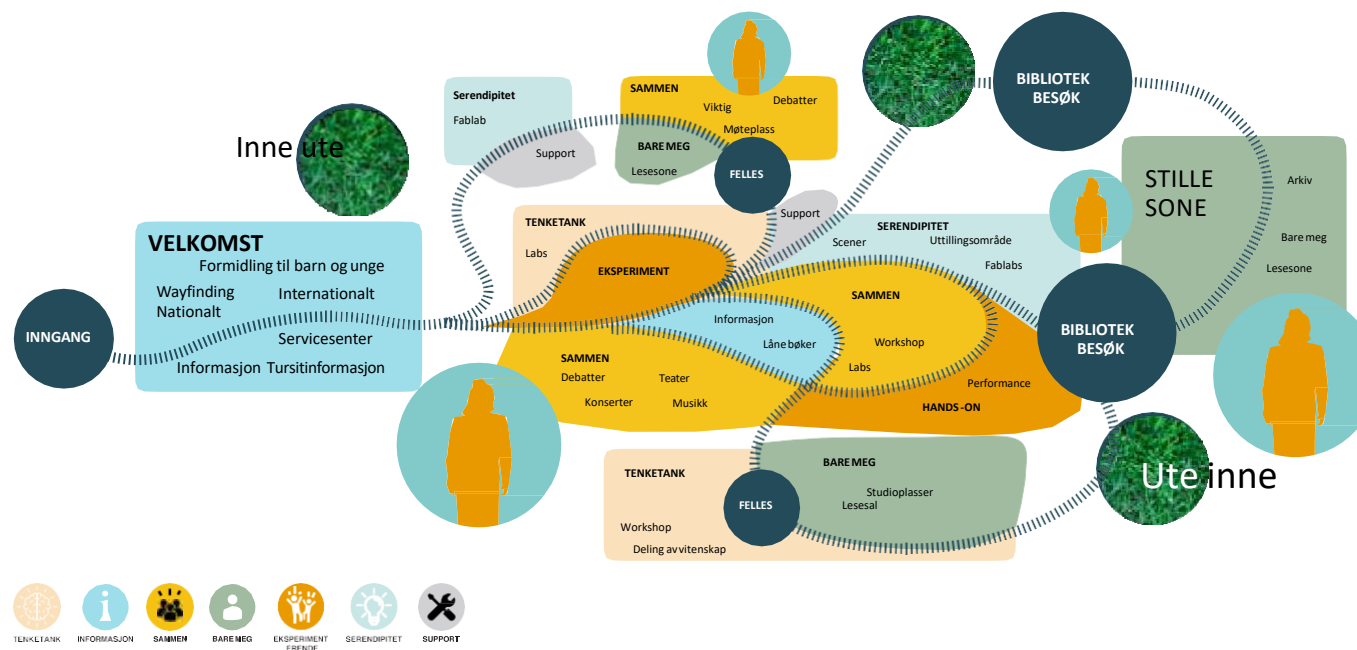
BIBLIOTEK BESØK

Serendipitet

Fablab

Support

SAMMEN

Viktig

Debatter

Møteplass

BARE MEG

Lesesone

FELLES

Inne ute

STILLE SONE

Arkiv

Bare meg

Lesesone

TENKETANK

Labs

EKSPERIMENT

Support

SERENDIPITET

Scener

Uttillingsområde

Fablabs

VELKOMST

Formidling til barn og unge

Wayfinding

Nationalt

Internationalt

Servicesenter

Informasjon

Tursitinformasjon

INNGANG

Informasjon

Låne bøker

SAMMEN

Workshop

Labs

BIBLIOTEK BESØK

SAMMEN

Debatter

Teater

Konserter

Musikk

Performance

HANDS-ON

TENKETANK

BARE MEG

Studioplasser

Lesesal

FELLES

Workshop

Deling av vitenskap

Ute inne

TENKETANK

INFORMASJON

SAMMEN

BARE MEG

EKSPERIMENTERENDE

SERENDIPITET

SUPPORT